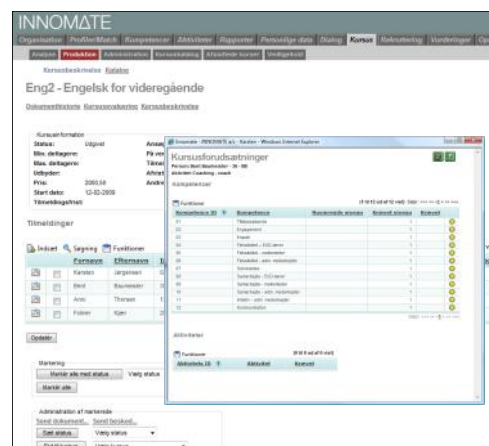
INNOMATE

Organisation Profiler/Match Kompetencer Aktiviteter Rapporter Personlige data Dialog Kursus Rekruttering Vurderinger Op

Analyse Produktion Administration Kursuskatalog Afsluttede kurser Vedligehold

Kursusbeskrivelse Katalog

Eng2 - Engelsk for videregående

Dokumenthistorik Kursusevaluering Kursusbeskrivelse

Kursusinformation

Status: Udgivet

Min. deltagere:

Max. deltagere:

Udbyder:

Pris: 2000,50

Start dato: 12-02-2009

Timeuddeling/frist:

Ansa

På ven

Timer

Afrcet

Andre

Tilmeldinger

Indsæt Søgning Funktioner

| | | Fornavn | Efternavn | |
|---|---|---|---|---|
| | | Karsten | Jørgensen | |
| | | Bent | Baumeister | |
| | | Anni | Thorsen | |
| | | Folmer | Kjær | |

Opdatér

Markering

Markér alle med status Vælg status

Markér alle

Administration af markerede

Send dokument... Send besked...

Sæt status Vælg status

Innomate - INNOMATE a/s - Kursus - Windows Internet Explorer

Kursusforudsætninger

Person: Bent Baumeister - 26 - 88

Aktivitet: Coaching - coach

Kompetencer

Funktioner

| Kompetence ID | Kompetence | Nuværende niveau | Krævet niveau | Krævet |
|---|---|---|---|---|
| 01 | Tilbudsgivning | | 1 | |
| 02 | Engagement | | 1 | |
| 03 | Fransk | | 1 | |
| 04 | Fækadeleri - EUD niveau | | 1 | |
| 05 | Fækadeleri - mellemniveau | | 1 | |
| 06 | Fækadeleri - adm. medarbejder | | 1 | |
| 07 | Samarbejde | | 1 | |
| 08 | Sprog/tale - EUD niveau | | 1 | |
| 09 | Sprog/tale - mellemniveau | | 1 | |
| 10 | Sprog/tale - adm. medarbejder | | 1 | |
| 11 | Indsats - adm. medarbejder | | 1 | |
| 12 | Kommunikation | | 1 | |

Aktiviteter

Funktioner

| Aktivitets ID | Aktivitet | Krævet |
|---|---|---|